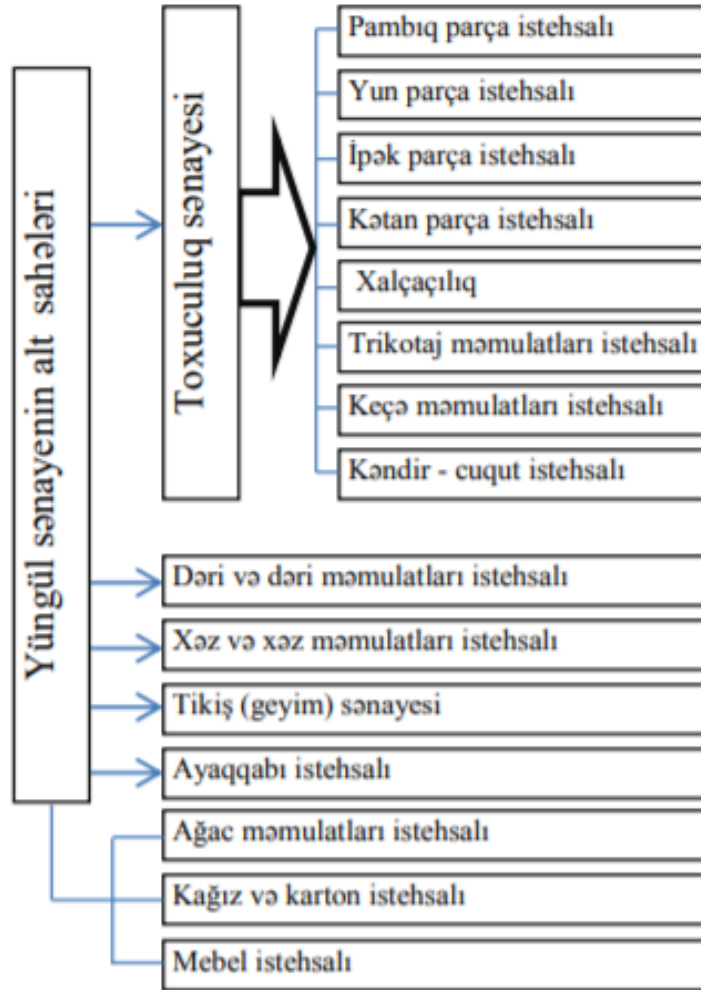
Yüngül sənayenin alt sahələri

Toxuculuq sənayesi

Pambıq parça istehsalı

Yun parça istehsalı

İpək parça istehsalı

Kətan parça istehsalı

Xalçaçılıq

Trikotaj məmulatları istehsalı

Keçə məmulatları istehsalı

Kəndir - cuqut istehsalı

Dəri və dəri məmulatları istehsalı

Xəz və xəz məmulatları istehsalı

Tikiş (geyim) sənayesi

Ayaqqabı istehsalı

Ağac məmulatları istehsalı

Kağız və karton istehsalı

Mebel istehsalı